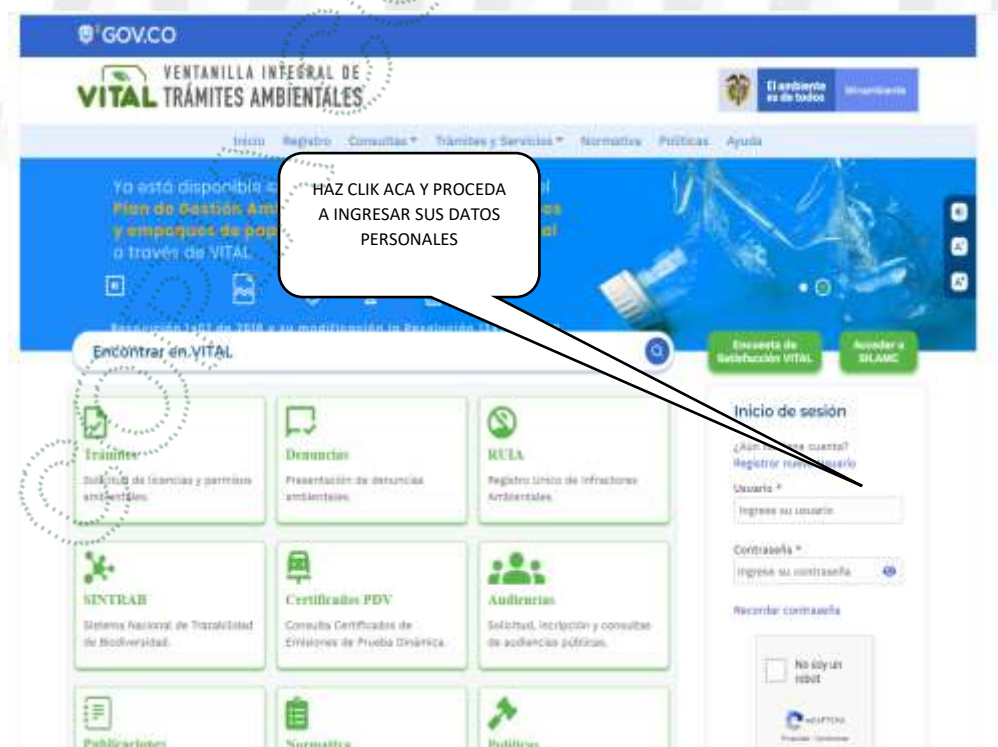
GOV.CO

VITAL VENTANILLA INTEGRAL DE TRÁMITES AMBIENTALES

El ambiente es de todos | Minambiente

Inicio Registro Consultas Trámites y Servicios Normativa Políticas Ayuda

Ya está disponible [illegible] Plan de Gestión Am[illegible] y empaques de pap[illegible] a través de VITAL

HAZ CLIK ACA Y PROCEDA A INGRESAR SUS DATOS PERSONALES

Resolución 1407 de 2018 y su modificación la Resolución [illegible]

Encontrar en VITAL

Encuesta de Satisfacción VITAL

Acceder a SILAMC

Trámites
Solicitud de licencias y permisos ambientales.

Denuncias
Presentación de denuncias ambientales.

RUIA
Registro Único de Infractores Ambientales.

SINTRAB
Sistema Nacional de Trazabilidad de Biodiversidad.

Certificados PDV
Consulta Certificados de Emisiones de Prueba Dinámica.

Audiencias
Solicitud, inscripción y consultas de audiencias públicas.

Publicaciones

Normativa

Políticas

Inicio de sesión
¿Aún no tiene cuenta?
Registrar nuevo usuario
Usuario *
Ingrese su usuario
Contraseña *
Ingrese su contraseña
Recordar contraseña
No soy un robot
reCAPTCHA
Privacidad - Condiciones